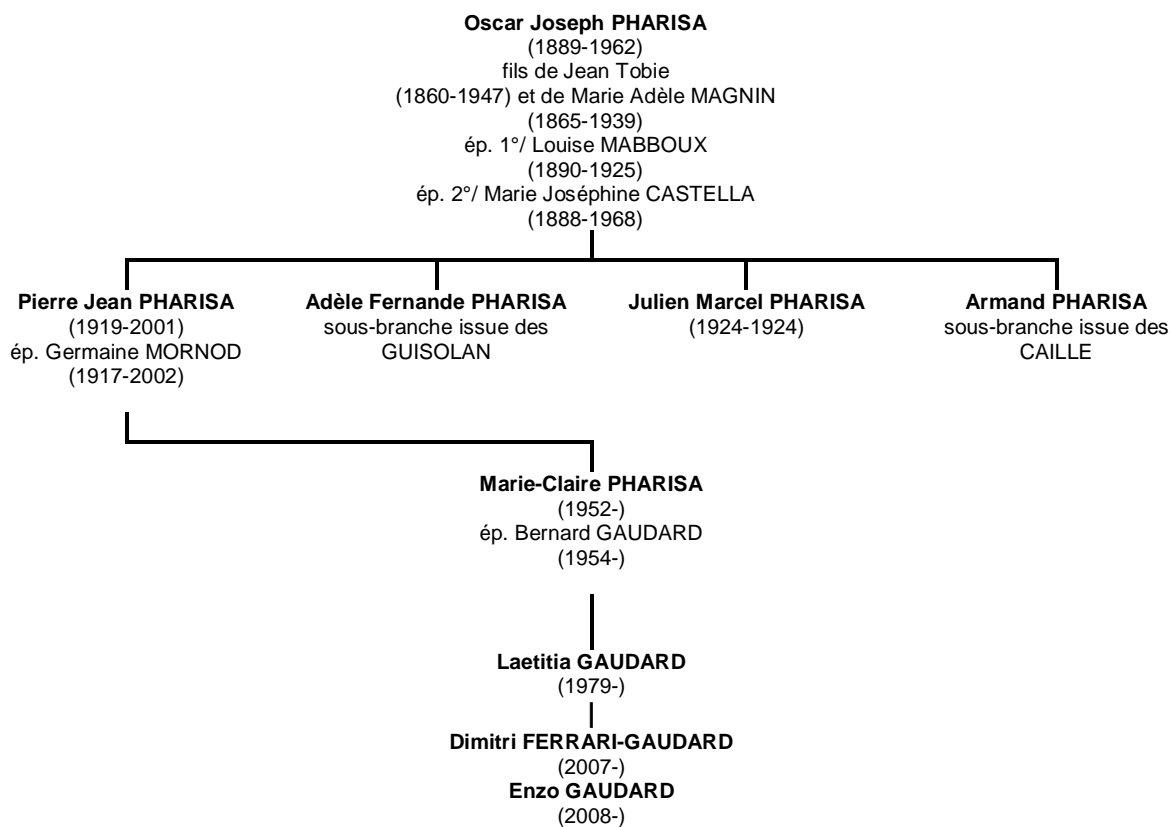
**Oscar Joseph PHARISA**
(1889-1962)
fils de Jean Tobie
(1860-1947) et de Marie Adèle MAGNIN
(1865-1939)
ép. 1°/ Louise MABBOUX
(1890-1925)
ép. 2°/ Marie Joséphine CASTELLA
(1888-1968)

**Pierre Jean PHARISA**
(1919-2001)
ép. Germaine MORNOD
(1917-2002)

**Adèle Fernande PHARISA**
sous-branche issue des GUISOLAN

**Julien Marcel PHARISA**
(1924-1924)

**Armand PHARISA**
sous-branche issue des CAILLE

**Marie-Claire PHARISA**
(1952-)
ép. Bernard GAUDARD
(1954-)

**Laetitia GAUDARD**
(1979-)

**Dimitri FERRARI-GAUDARD**
(2007-)
**Enzo GAUDARD**
(2008-)